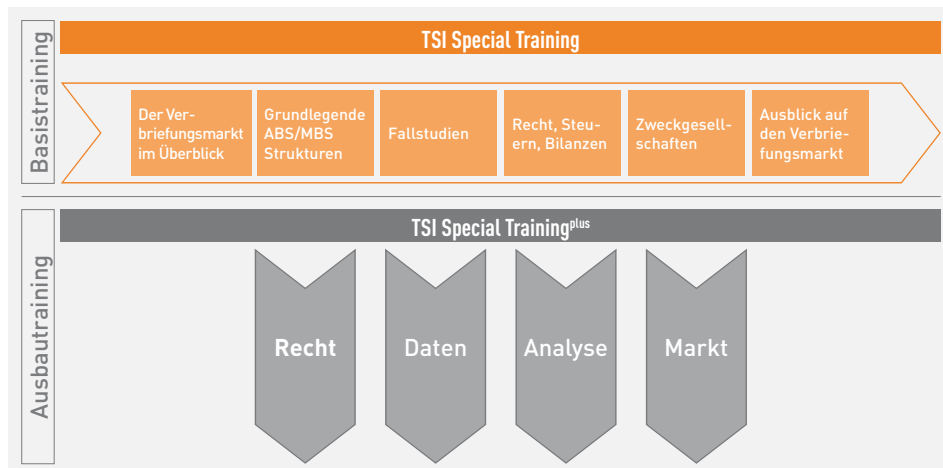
Basistraining

TSI Special Training

Der Verbriefungsmarkt im Überblick

Grundlegende ABS/MBS Strukturen

Fallstudien

Recht, Steuern, Bilanzen

Zweckgesellschaften

Ausblick auf den Verbriefungsmarkt

Ausbautraining

TSI Special Training$^{plus}$

Recht

Daten

Analyse

Markt